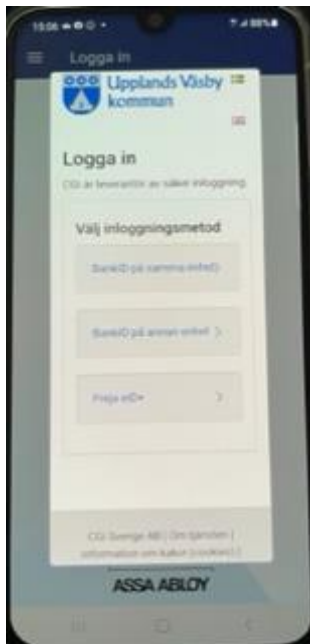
15:06

Logga in

Upplands Väsby kommun

Logga in

CGI är leverantör av säker inloggning

Välj inloggningsmetod

BankID på samma enhet

BankID på annan enhet >

Freja eID+ >

CGI Sverige AB | Om tjänsten | Information om kakor (cookies) |

ASSA ABLOY